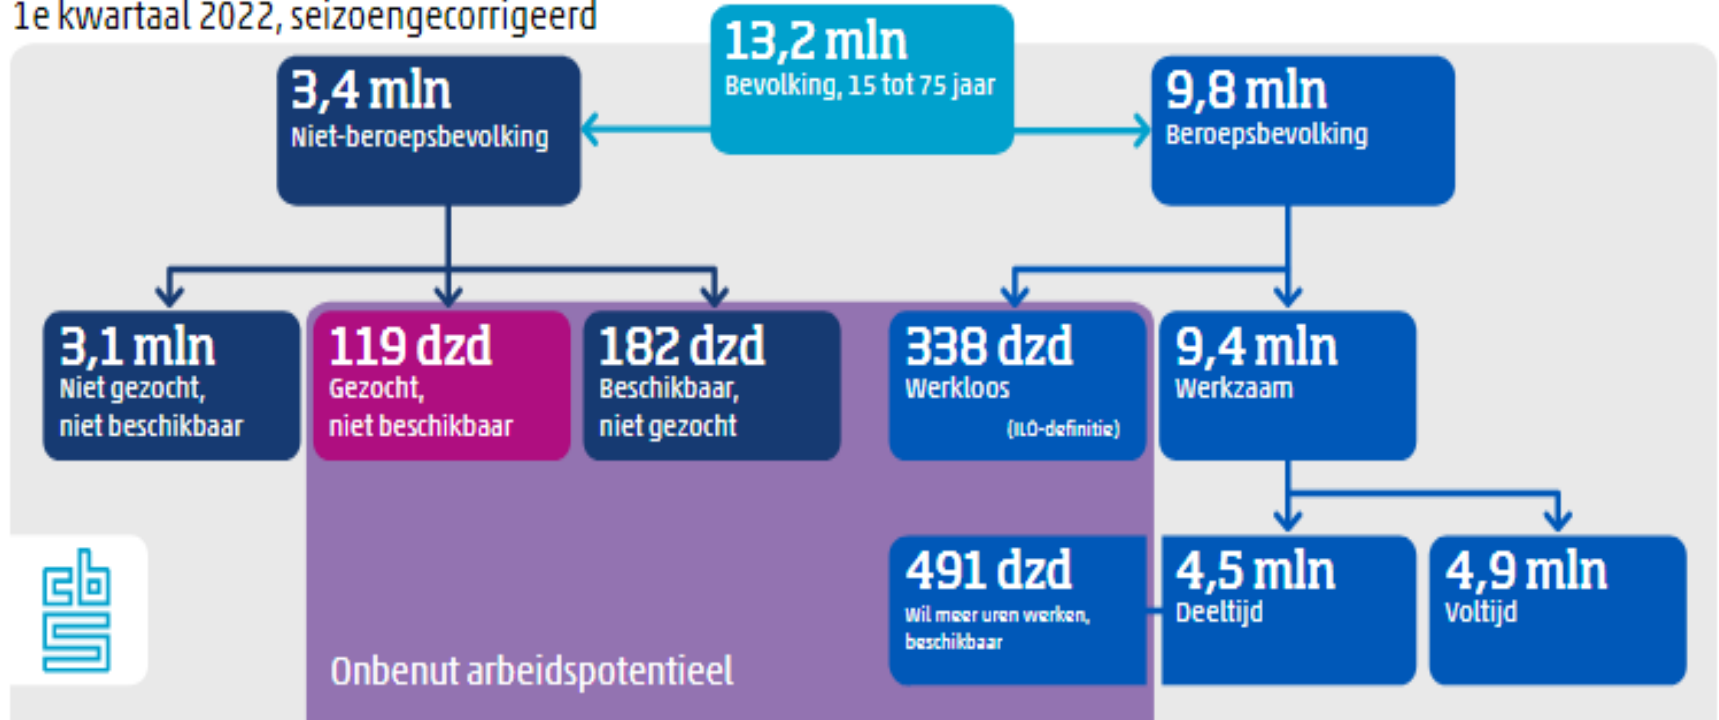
1e kwartaal 2022, seizoengecorrigeerd

13,2 mln
Bevolking, 15 tot 75 jaar

3,4 mln
Niet-beroepsbevolking

9,8 mln
Beroepsbevolking

3,1 mln
Niet gezocht, niet beschikbaar

119 dzd
Gezocht, niet beschikbaar

182 dzd
Beschikbaar, niet gezocht

338 dzd
Werkloos
(ILO-definitie)

9,4 mln
Werkzaam

491 dzd
Wil meer uren werken, beschikbaar

4,5 mln
Deeltijd

4,9 mln
Voltijd

Onbenut arbeidspotentieel

cbs